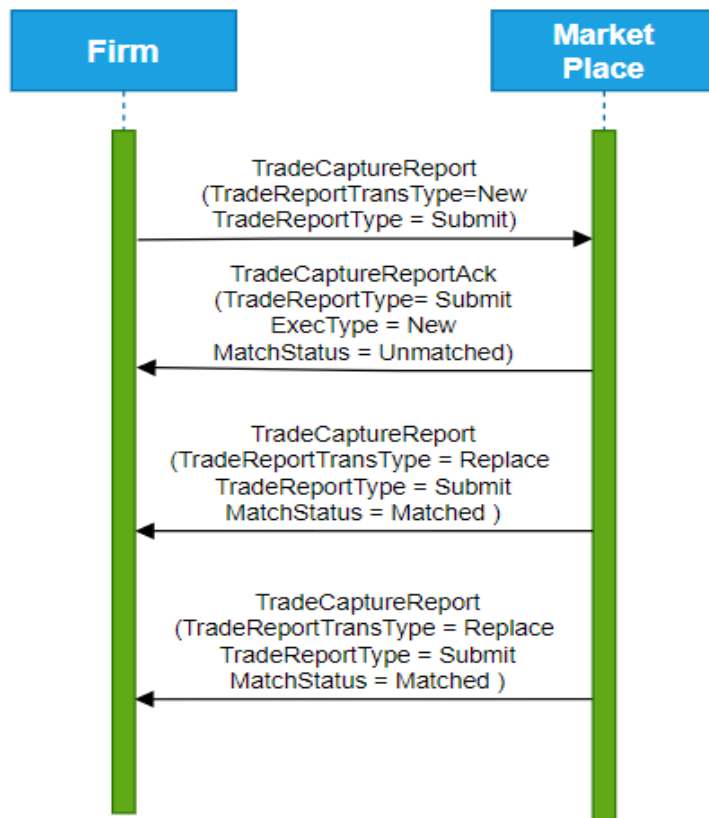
Firm

Market Place

TradeCaptureReport (TradeReportTransType=New TradeReportType = Submit)

TradeCaptureReportAck (TradeReportType= Submit ExecType = New MatchStatus = Unmatched)

TradeCaptureReport (TradeReportTransType = Replace TradeReportType = Submit MatchStatus = Matched )

TradeCaptureReport (TradeReportTransType = Replace TradeReportType = Submit MatchStatus = Matched )